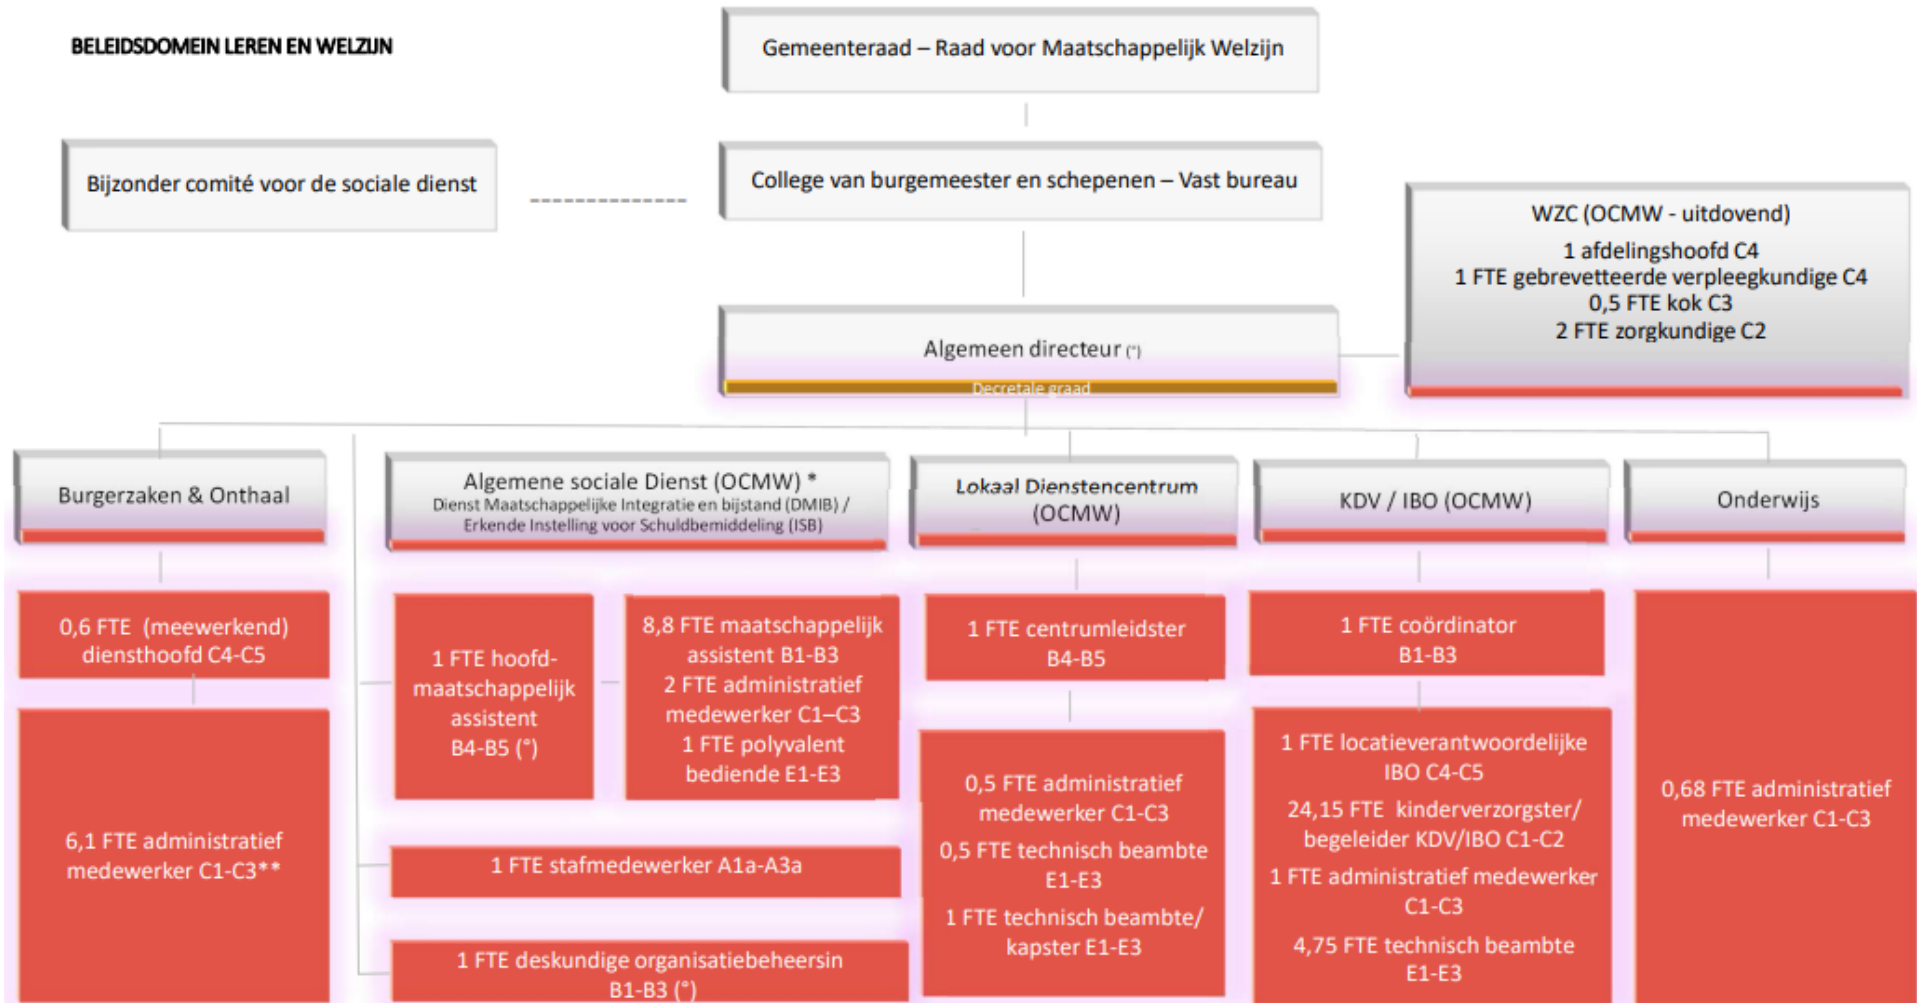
BELEIDSDOMEIN LEREN EN WELZIJN

Gemeenteraad – Raad voor Maatschappelijk Welzijn

Bijzonder comité voor de sociale dienst

College van burgemeester en schepenen – Vast bureau

WZC (OCMW - uitdovend)
1 afdelingshoofd C4
1 FTE gebrevetteerde verpleegkundige C4
0,5 FTE kok C3
2 FTE zorgkundige C2

Algemeen directeur (°)
Decretale graad

Burgerzaken & Onthaal

0,6 FTE (meewerkend) diensthoofd C4-C5

6,1 FTE administratief medewerker C1-C3**

Algemene sociale Dienst (OCMW) *
Dienst Maatschappelijke Integratie en bijstand (DMIB) / Erkende Instelling voor Schuldbemiddeling (ISB)

1 FTE hoofd-maatschappelijk assistent B4-B5 (°)

8,8 FTE maatschappelijk assistent B1-B3
2 FTE administratief medewerker C1–C3
1 FTE polyvalent bediende E1-E3

1 FTE stafmedewerker A1a-A3a

1 FTE deskundige organisatiebeheersin B1-B3 (°)

Lokaal Dienstencentrum (OCMW)

1 FTE centrumleidster B4-B5

0,5 FTE administratief medewerker C1-C3
0,5 FTE technisch beambte E1-E3
1 FTE technisch beambte/ kapster E1-E3

KDV / IBO (OCMW)

1 FTE coördinator B1-B3

1 FTE locatieverantwoordelijke IBO C4-C5
24,15 FTE kinderverzorgster/ begeleider KDV/IBO C1-C2
1 FTE administratief medewerker C1-C3
4,75 FTE technisch beambte E1-E3

Onderwijs

0,68 FTE administratief medewerker C1-C3